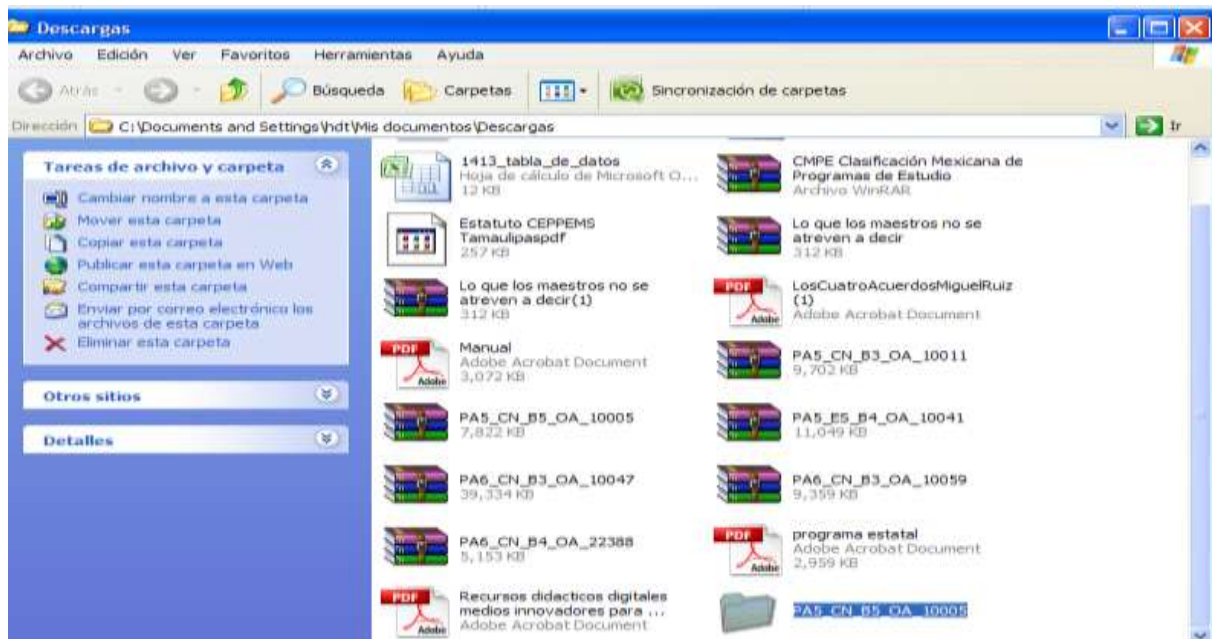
Descargas

Archivo Edición Ver Favoritos Herramientas Ayuda

Atrás Búsqueda Carpetas Sincronización de carpetas

Dirección C:\Documents and Settings\hdt\Mis documentos\Descargas Ir

Tareas de archivo y carpeta

Cambiar nombre a esta carpeta
Mover esta carpeta
Copiar esta carpeta
Publicar esta carpeta en Web
Compartir esta carpeta
Enviar por correo electrónico los archivos de esta carpeta
Eliminar esta carpeta

Otros sitios

Detalles

1413_tabla_de_datos
Hoja de cálculo de Microsoft O...
12 KB

CMPE Clasificación Mexicana de Programas de Estudio
Archivo WinRAR

Estatuto CEPPEMS Tamaulipaspdf
257 KB

Lo que los maestros no se atreven a decir
312 KB

Lo que los maestros no se atreven a decir(1)
312 KB

LosCuatroAcuerdosMiguelRuiz (1)
Adobe Acrobat Document

Manual
Adobe Acrobat Document
3,072 KB

PA5_CN_B3_OA_10011
9,702 KB

PA5_CN_B5_OA_10005
7,822 KB

PA5_ES_B4_OA_10041
11,049 KB

PA6_CN_B3_OA_10047
39,334 KB

PA6_CN_B3_OA_10059
9,359 KB

PA6_CN_B4_OA_22388
5,153 KB

programa estatal
Adobe Acrobat Document
2,959 KB

Recursos didacticos digitales medios innovadores para ...
Adobe Acrobat Document

PA5_CN_B5_OA_10005